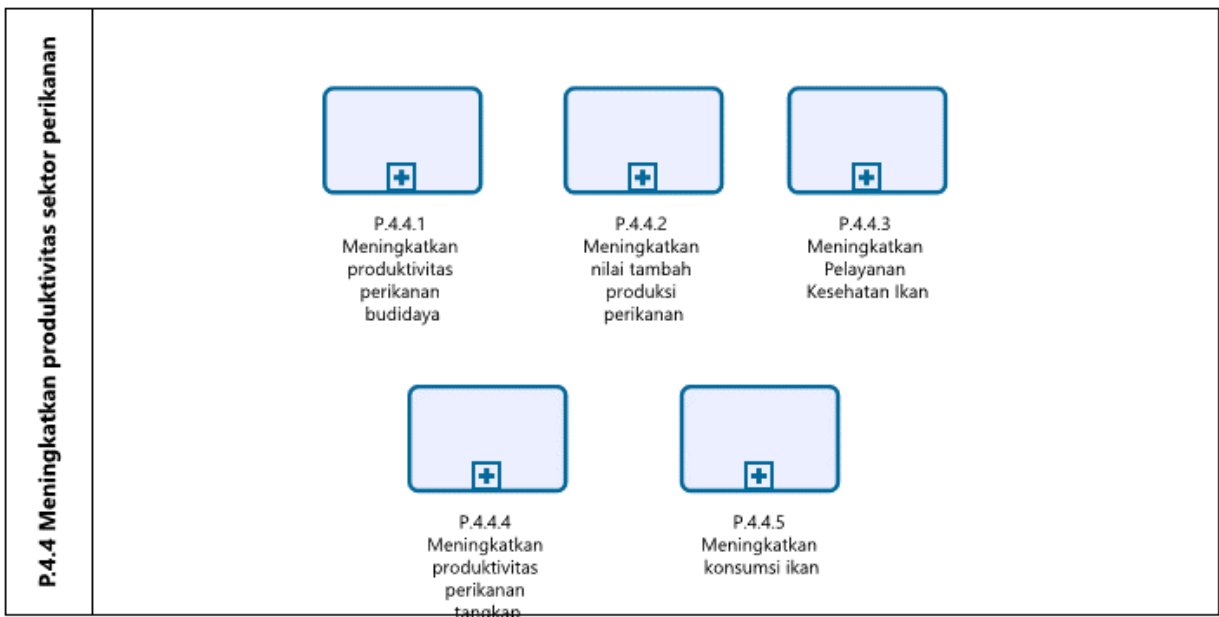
P.4.4 Meningkatkan produktivitas sektor perikanan

P.4.4.1
Meningkatkan produktivitas perikanan budidaya

P.4.4.2
Meningkatkan nilai tambah produksi perikanan

P.4.4.3
Meningkatkan Pelayanan Kesehatan Ikan

P.4.4.4
Meningkatkan produktivitas perikanan tangkap

P.4.4.5
Meningkatkan konsumsi ikan